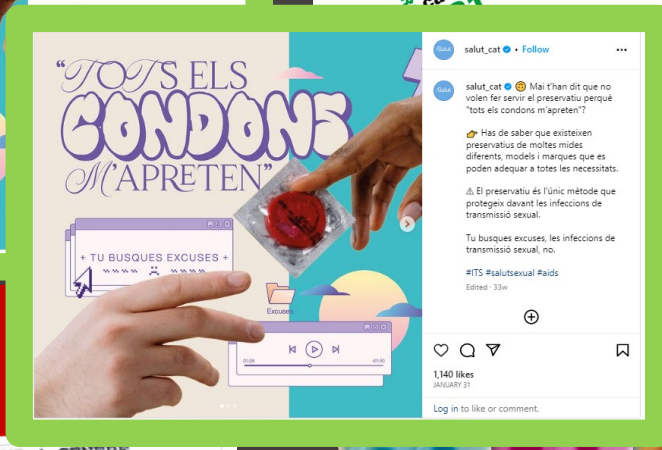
"TOTS ELS CONDONS M'APRETEN"

+ TU BUSQUES EXCUSES +

Excuses

01:36

-01:30

salut_cat • Follow

salut_cat 🙃 Mai t'han dit que no volen fer servir el preservatiu perquè "tots els condons m'apreten"?

👉 Has de saber que existeixen preservatius de moltes mides diferents, models i marques que es poden adequar a totes les necessitats.

⚠ El preservatiu és l'únic mètode que protegeix davant les infeccions de transmissió sexual.

Tu busques excuses, les infeccions de transmissió sexual, no.

#ITS #salutsexual #aids

Edited · 33w

1,140 likes
JANUARY 31

Log in to like or comment.